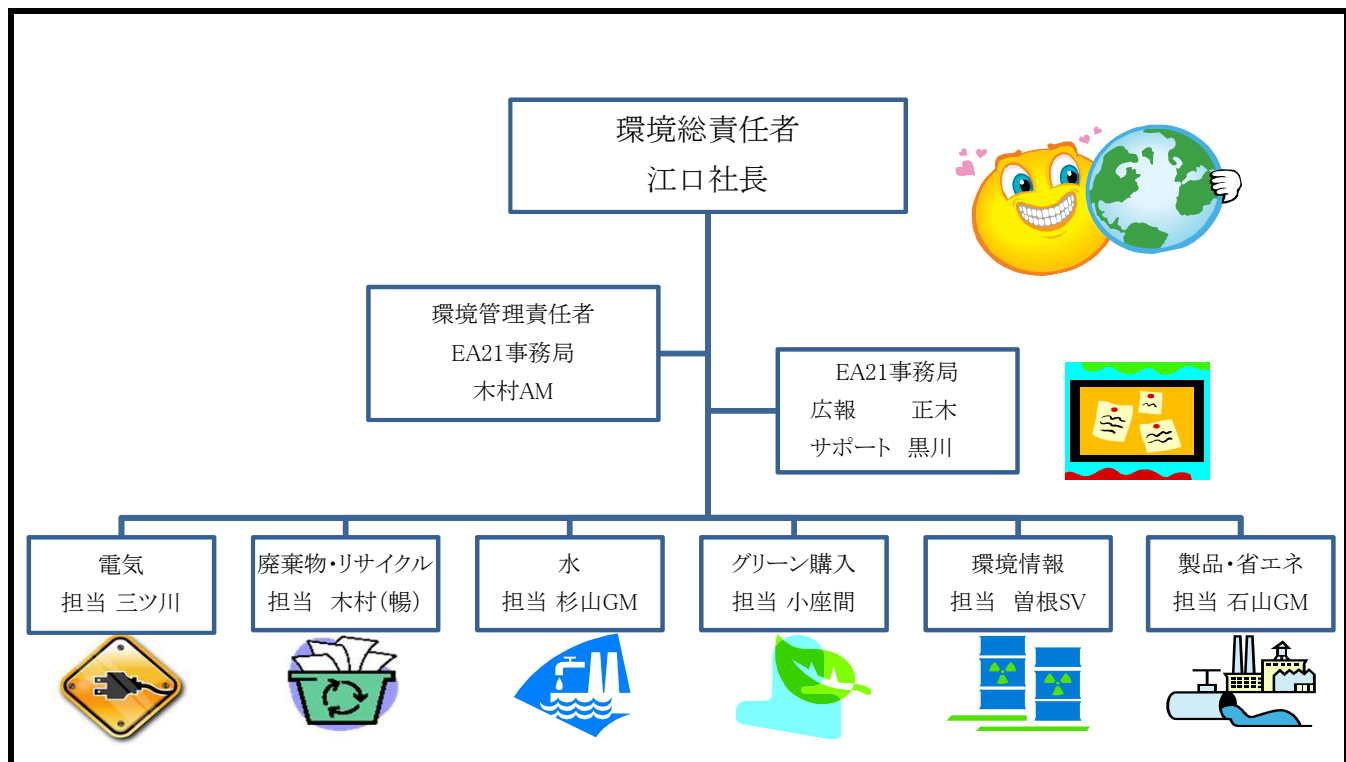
環境総責任者
江口社長

環境管理責任者
EA21事務局
木村AM

EA21事務局
広報　正木
サポート　黒川

電気
担当 三ツ川

廃棄物・リサイクル
担当　木村(暢)

水
担当 杉山GM

グリーン購入
担当 小座間

環境情報
担当　曽根SV

製品・省エネ
担当 石山GM